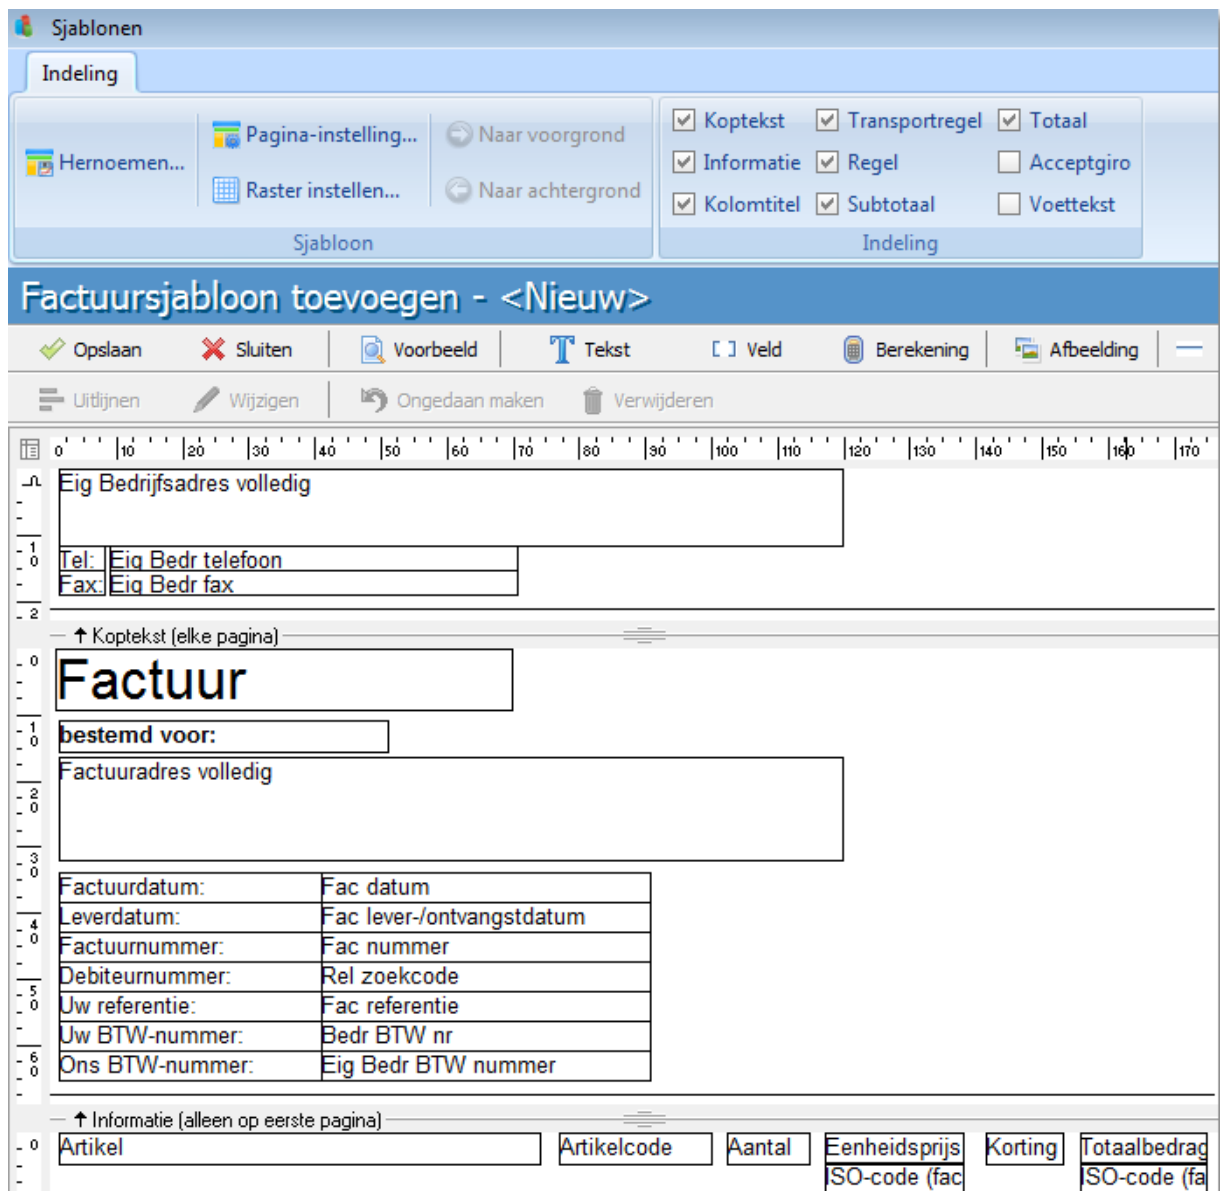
Sjablonen

Indeling

Hernoemen...

Pagina-instelling...

Raster instellen...

Naar voorgrond

Naar achtergrond

Sjabloon

Koptekst
Informatie
Kolomtitel
Transportregel
Regel
Subtotaal
Totaal
Acceptgiro
Voettekst

Indeling

Factuursjabloon toevoegen - <Nieuw>

Opslaan
Sluiten
Voorbeeld
Tekst
Veld
Berekening
Afbeelding

Uitlijnen
Wijzigen
Ongedaan maken
Verwijderen

0 10 20 30 40 50 60 70 80 90 100 110 120 130 140 150 160 170

Eig Bedrijfsadres volledig

| Tel: | Eig Bedr telefoon |
|---|---|
| Fax: | Eig Bedr fax |

Koptekst (elke pagina)

Factuur

bestemd voor:

Factuuradres volledig

| Factuurdatum: | Fac datum |
|---|---|
| Leverdatum: | Fac lever-/ontvangstdatum |
| Factuurnummer: | Fac nummer |
| Debiteurnummer: | Rel zoekcode |
| Uw referentie: | Fac referentie |
| Uw BTW-nummer: | Bedr BTW nr |
| Ons BTW-nummer: | Eig Bedr BTW nummer |

Informatie (alleen op eerste pagina)

Artikel
Artikelcode
Aantal
Eenheidsprijs
ISO-code (fac
Korting
Totaalbedrag
ISO-code (fa